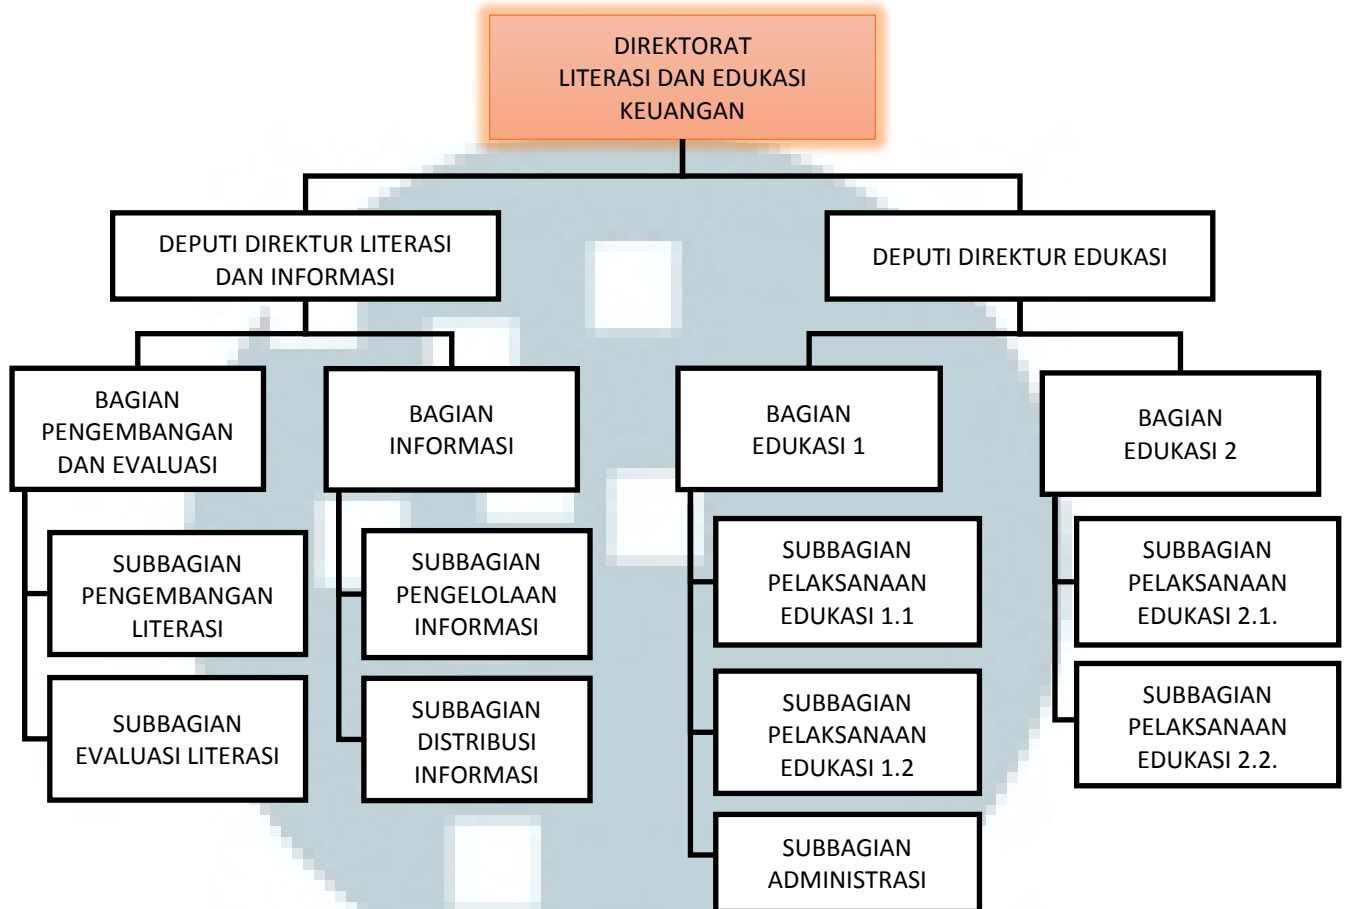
DIREKTORAT
LITERASI DAN EDUKASI
KEUANGAN

DEPUTI DIREKTUR LITERASI DAN INFORMASI

DEPUTI DIREKTUR EDUKASI

BAGIAN PENGEMBANGAN DAN EVALUASI

BAGIAN INFORMASI

BAGIAN EDUKASI 1

BAGIAN EDUKASI 2

SUBBAGIAN PENGEMBANGAN LITERASI

SUBBAGIAN EVALUASI LITERASI

SUBBAGIAN PENGELOLAAN INFORMASI

SUBBAGIAN DISTRIBUSI INFORMASI

SUBBAGIAN PELAKSANAAN EDUKASI 1.1

SUBBAGIAN PELAKSANAAN EDUKASI 1.2

SUBBAGIAN ADMINISTRASI

SUBBAGIAN PELAKSANAAN EDUKASI 2.1.

SUBBAGIAN PELAKSANAAN EDUKASI 2.2.